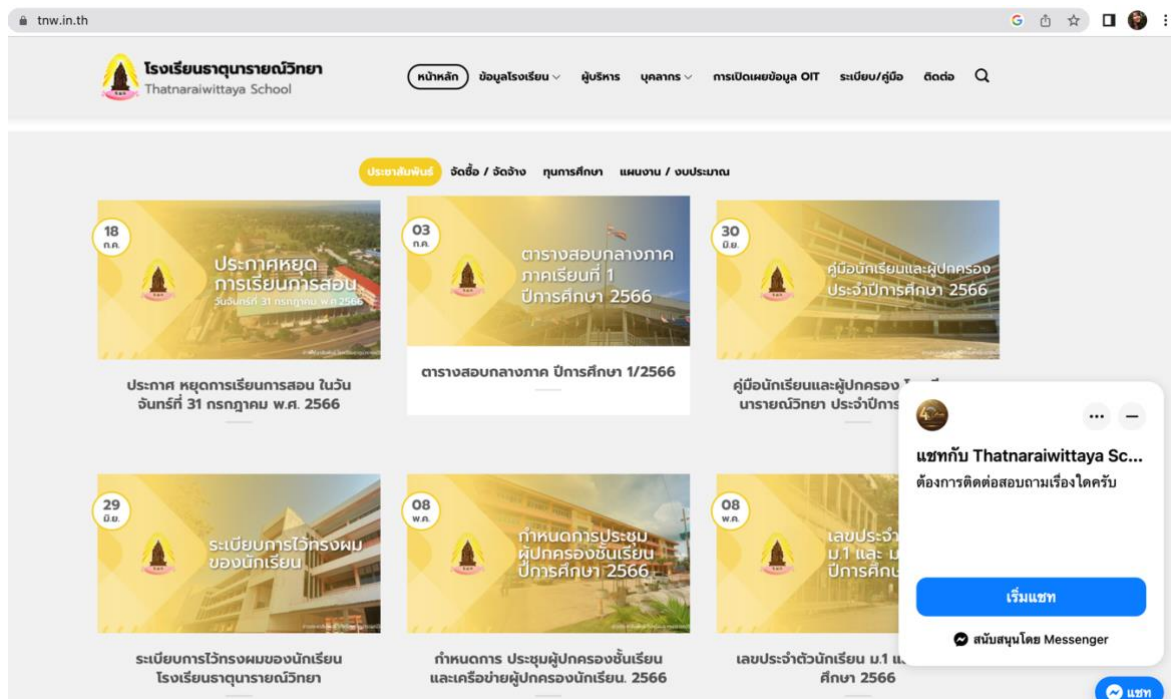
tnw.in.th

โรงเรียนธาตุนารายณ์วิทยา
Thatnaraiwittaya School

หน้าหลัก ข้อมูลโรงเรียน ผู้บริหาร บุคลากร การเปิดเผยข้อมูล OIT ระเบียบ/คู่มือ ติดต่อ

ประชาสัมพันธ์ จัดซื้อ / จัดจ้าง ทุนการศึกษา แผนงาน / งบประมาณ

18 ก.ค.
ประกาศหยุดการเรียนการสอน วันจันทร์ที่ 31 กรกฎาคม พ.ศ. 2566
ประกาศ หยุดการเรียนการสอน ในวันจันทร์ที่ 31 กรกฎาคม พ.ศ. 2566

03 ก.ค.
ตารางสอบกลางภาค ภาคเรียนที่ 1 ปีการศึกษา 2566
ตารางสอบกลางภาค ปีการศึกษา 1/2566

30 มิ.ย.
คู่มือนักเรียนและผู้ปกครอง ประจำปีการศึกษา 2566
คู่มือนักเรียนและผู้ปกครอง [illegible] นารายณ์วิทยา ประจำปีการ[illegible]

29 มิ.ย.
ระเบียบการไว้ทรงผมของนักเรียน
ระเบียบการไว้ทรงผมของนักเรียน โรงเรียนธาตุนารายณ์วิทยา

08 พ.ค.
กำหนดการประชุมผู้ปกครองชั้นเรียน ปีการศึกษา 2566
กำหนดการ ประชุมผู้ปกครองชั้นเรียน และเครือข่ายผู้ปกครองนักเรียน. 2566

08 พ.ค.
เลขประจำ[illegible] ม.1 และ ม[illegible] ปีการศึ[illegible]
เลขประจำตัวนักเรียน ม.1 แ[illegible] ศึกษา 2566

แชทกับ Thatnaraiwittaya Sc...
ต้องการติดต่อสอบถามเรื่องใดครับ
เริ่มแชท
สนับสนุนโดย Messenger
แชท